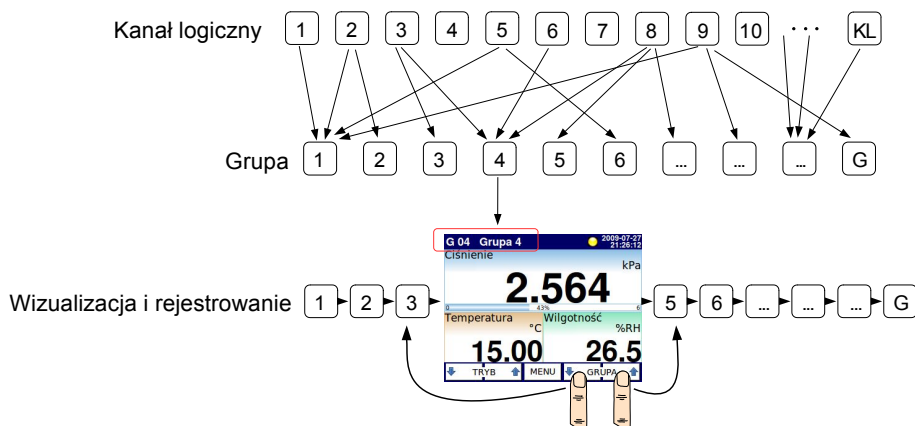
Kanał logiczny 1 2 3 4 5 6 7 8 9 10 . . . KL

Grupa 1 2 3 4 5 6 ... ... ... G

G 04 Grupa 4
2009-07-27
21:26:12
Ciśnienie
kPa
2.564
0 43% 6
Temperatura
°C
15.00
Wilgotność
%RH
26.5
TRYB MENU GRUPA

Wizualizacja i rejestrowanie 1 2 3 5 6 ... ... ... G